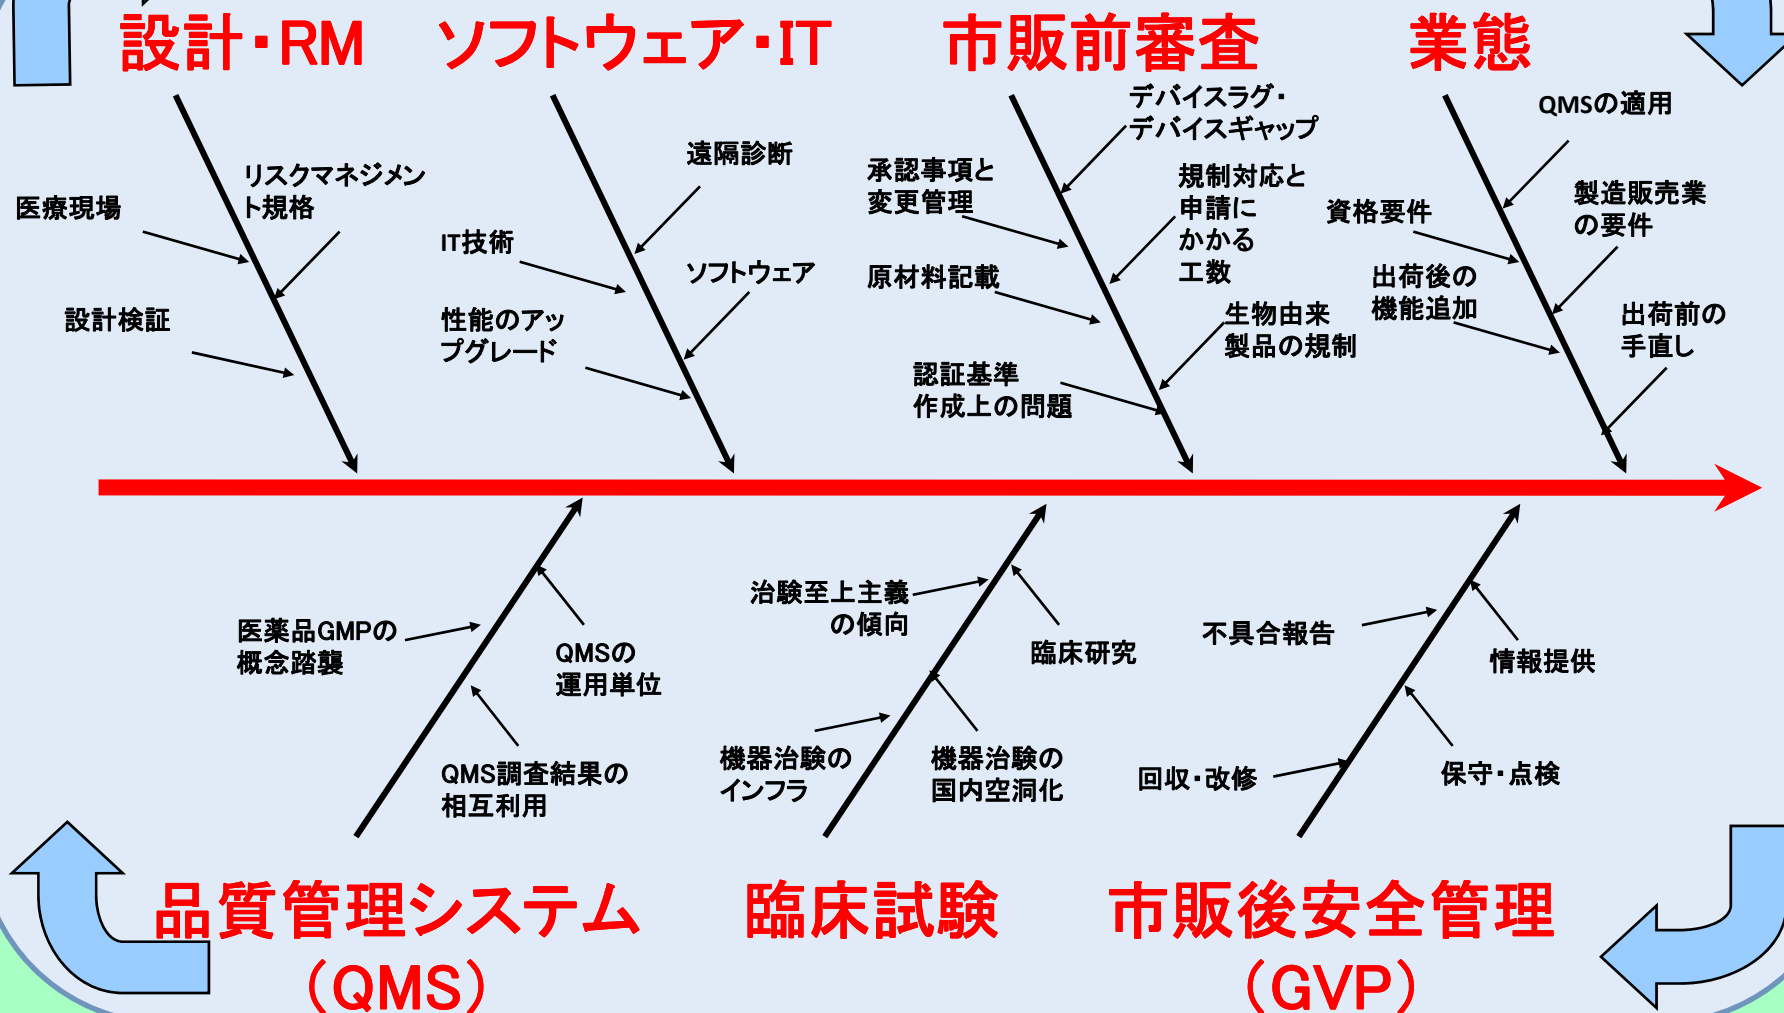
設計・RM

ソフトウェア・IT

市販前審査

業態

リスクマネジメント規格

医療現場

設計検証

遠隔診断

IT技術

ソフトウェア

性能のアップグレード

デバイスラグ・デバイスギャップ

承認事項と変更管理

規制対応と申請にかかる工数

原材料記載

生物由来製品の規制

認証基準作成上の問題

QMSの適用

資格要件

製造販売業の要件

出荷後の機能追加

出荷前の手直し

医薬品GMPの概念踏襲

QMSの運用単位

QMS調査結果の相互利用

治験至上主義の傾向

臨床研究

機器治験のインフラ

機器治験の国内空洞化

不具合報告

情報提供

回収・改修

保守・点検

品質管理システム（QMS）

臨床試験

市販後安全管理（GVP）